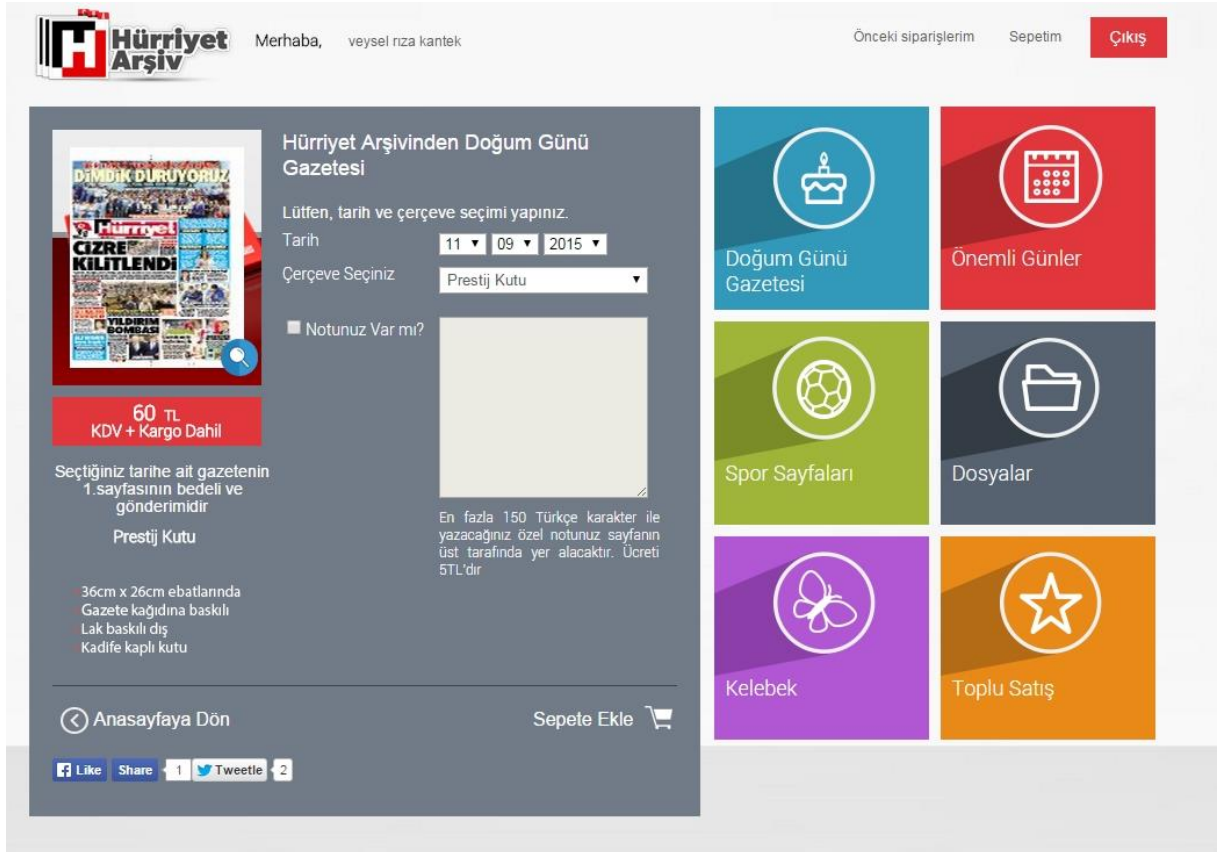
Hürriyet Arşiv

Merhaba, veysel rıza kantek

Önceki siparişlerim Sepetim Çıkış

DİMDİK DURUYORUZ
Hürriyet
CİZRE KİLİTLENDİ
YILDIRIM BOMBASI

60 TL
KDV + Kargo Dahil

Seçtiğiniz tarihe ait gazetenin 1.sayfasının bedeli ve gönderimidir

Prestij Kutu

36cm x 26cm ebatlarında
Gazete kağıdına baskılı
Lak baskılı dış
Kadife kaplı kutu

Hürriyet Arşivinden Doğum Günü Gazetesi

Lütfen, tarih ve çerçeve seçimi yapınız.

Tarih 11 09 2015

Çerçeve Seçiniz Prestij Kutu

Notunuz Var mı?

En fazla 150 Türkçe karakter ile yazacağınız özel notunuz sayfanın üst tarafında yer alacaktır. Ücreti 5TL'dir

Anasayfaya Dön

Sepete Ekle

Like Share 1 Tweetle 2

Doğum Günü Gazetesi

Önemli Günler

Spor Sayfaları

Dosyalar

Kelebek

Toplu Satış